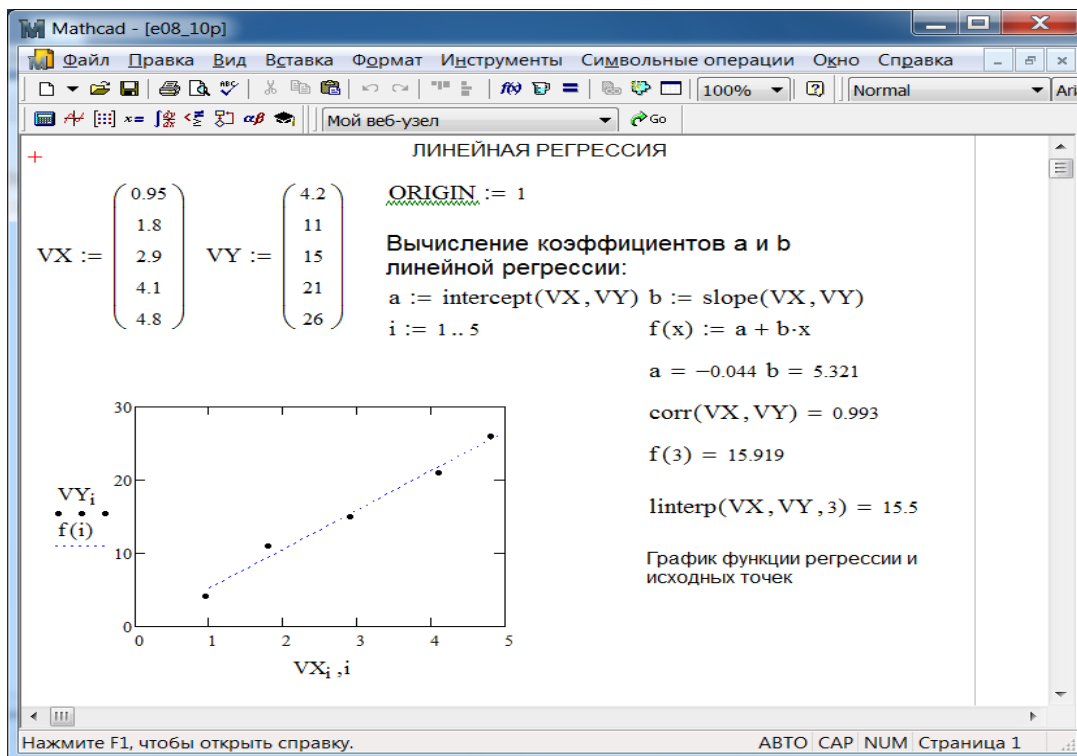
Mathcad - [e08_10p]

Файл Правка Вид Вставка Формат Инструменты Символьные операции Окно Справка

100%

Normal

Ari

Мой веб-узел

Go

ЛИНЕЙНАЯ РЕГРЕССИЯ

$VX := \begin{pmatrix} 0.95 \\ 1.8 \\ 2.9 \\ 4.1 \\ 4.8 \end{pmatrix}$ $VY := \begin{pmatrix} 4.2 \\ 11 \\ 15 \\ 21 \\ 26 \end{pmatrix}$

ORIGIN := 1

Вычисление коэффициентов a и b линейной регрессии:

a := intercept(VX, VY) b := slope(VX, VY)

i := 1 .. 5

$f(x) := a + b \cdot x$

a = −0.044 b = 5.321

corr(VX, VY) = 0.993

f(3) = 15.919

linterp(VX, VY, 3) = 15.5

График функции регрессии и исходных точек

$VY_i$

f(i)

30

20

10

0

0

1

2

3

4

5

$VX_i$ ,i

Нажмите F1, чтобы открыть справку.

АВТО CAP NUM Страница 1